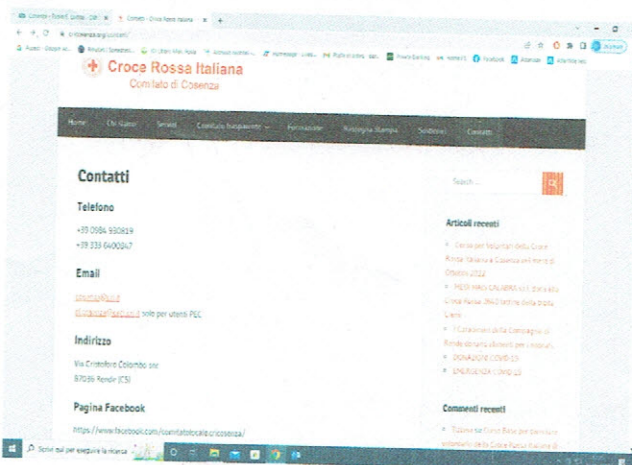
Contatti - Croce Rossa Italiana

Croce Rossa Italiana
Comitato di Cosenza

Home Chi Siamo Servizi Comitato Trasparente Formazione Rassegna Stampa Sostienici Contatti

Contatti

Telefono

+39 0984 930819
+39 333 6400047

Email

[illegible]
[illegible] solo per utenti PEC

Indirizzo

Via Cristoforo Colombo snc
87036 Rende (CS)

Pagina Facebook

https://www.facebook.com/comitatolocale.cricosenza/

Search ...

Articoli recenti

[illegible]

Commenti recenti

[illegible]

Scrivi qui per eseguire la ricerca